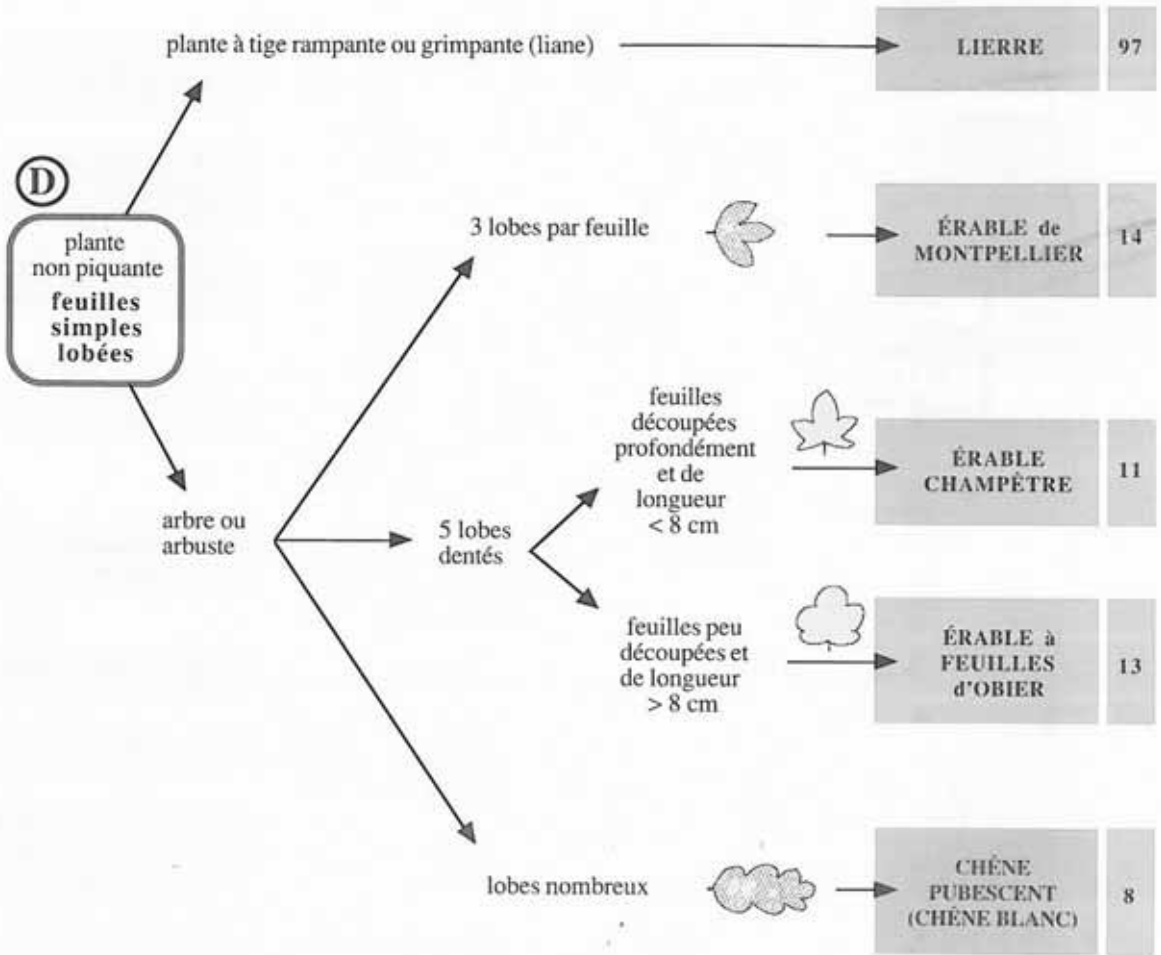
D

plante non piquante
**feuilles simples lobées**

plante à tige rampante ou grimpante (liane)

LIERRE 97

arbre ou arbuste

3 lobes par feuille

ÉRABLE de MONTPELLIER 14

5 lobes dentés

feuilles découpées profondément et de longueur < 8 cm

ÉRABLE CHAMPÊTRE 11

feuilles peu découpées et de longueur > 8 cm

ÉRABLE à FEUILLES d'OBIER 13

lobes nombreux

CHÊNE PUBESCENT (CHÊNE BLANC) 8